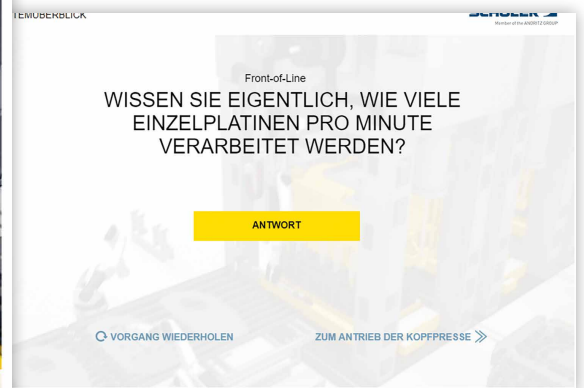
TEMÜBERBLICK

SCHULER
Member of the ANDRITZ GROUP

Front-of-Line

WISSEN SIE EIGENTLICH, WIE VIELE EINZELPLATINEN PRO MINUTE VERARBEITET WERDEN?

ANTWORT

VORGANG WIEDERHOLEN

ZUM ANTRIEB DER KOPFPRESSE